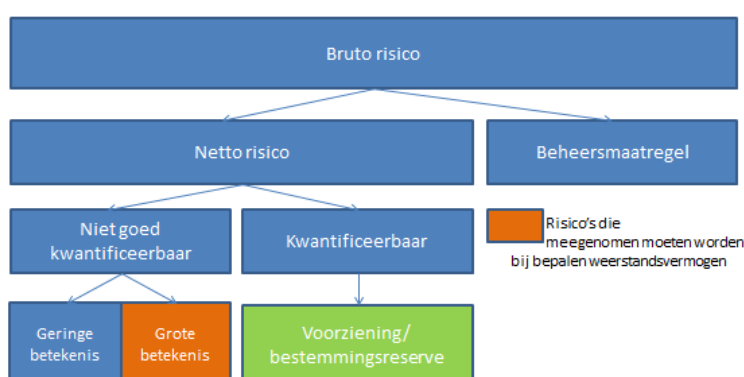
Bruto risico

Netto risico

Beheersmaatregel

Niet goed kwantificeerbaar

Kwantificeerbaar

Risico's die meegenomen moeten worden bij bepalen weerstandsvermogen

Geringe betekenis

Grote betekenis

Voorziening/ bestemmingsreserve